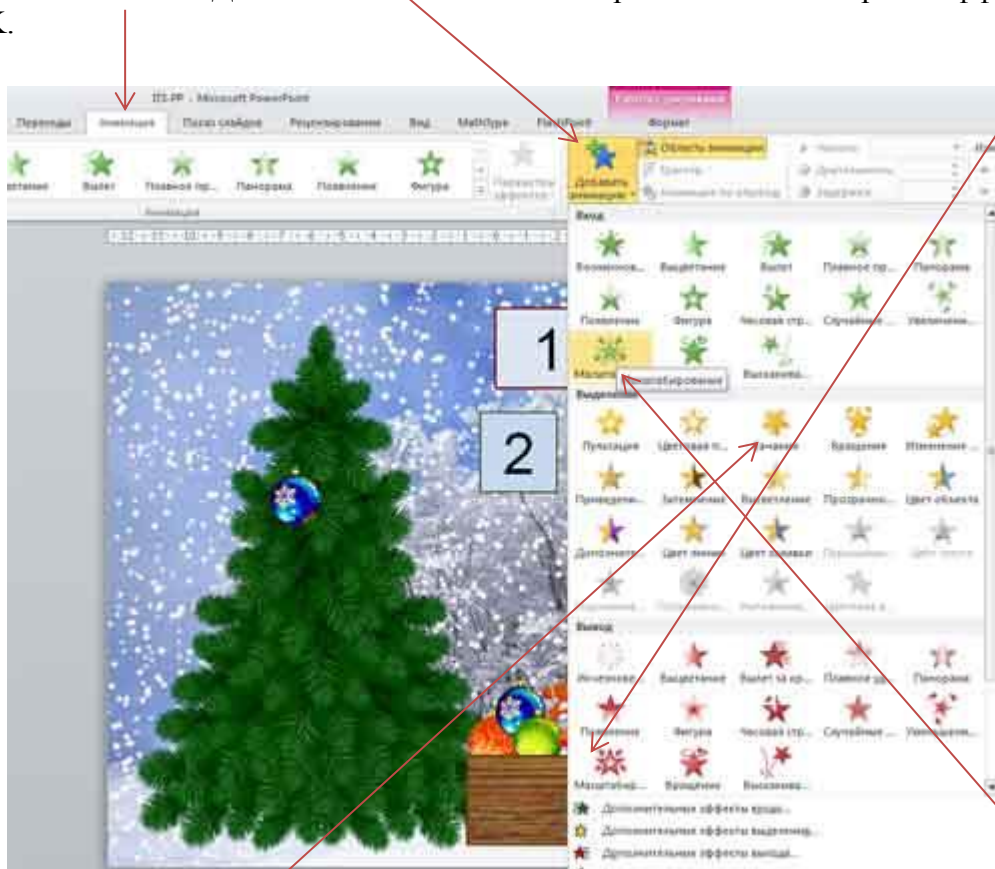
к.

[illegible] - Microsoft PowerPoint

Переходы Анимация Показ слайдов Рецензирование Вид MathType FlashPoint Формат

Выделение Вылет Плавное пр... Панорама Появление Фигура Параметры эффектов

Анимация

Добавить анимацию

Область анимации

Триггер

Анимация по образцу

Вход

Возникнове... Выцветание Вылет Плавное пр... Панорама

Появление Фигура Часовая стр... Случайные ... Увеличение...

Масштабирование Выкатыва...

Выделение

Пульсация Цветовая п... Качание Вращение Изменение ...

Приведени... Затемнение Высветление Прозрачно... Цвет объекта

Дополнит... Цвет линии Цвет заливки

Выход

Исчезнове... Выцветание Вылет за кр... Плавное уд... Панорама

Появление Фигура Часовая стр... Случайные ... Уменьшение...

Масштабир... Вращение Выкатыва...

Дополнительные эффекты входа...

Дополнительные эффекты выделения...

Дополнительные эффекты выхода...

1

2